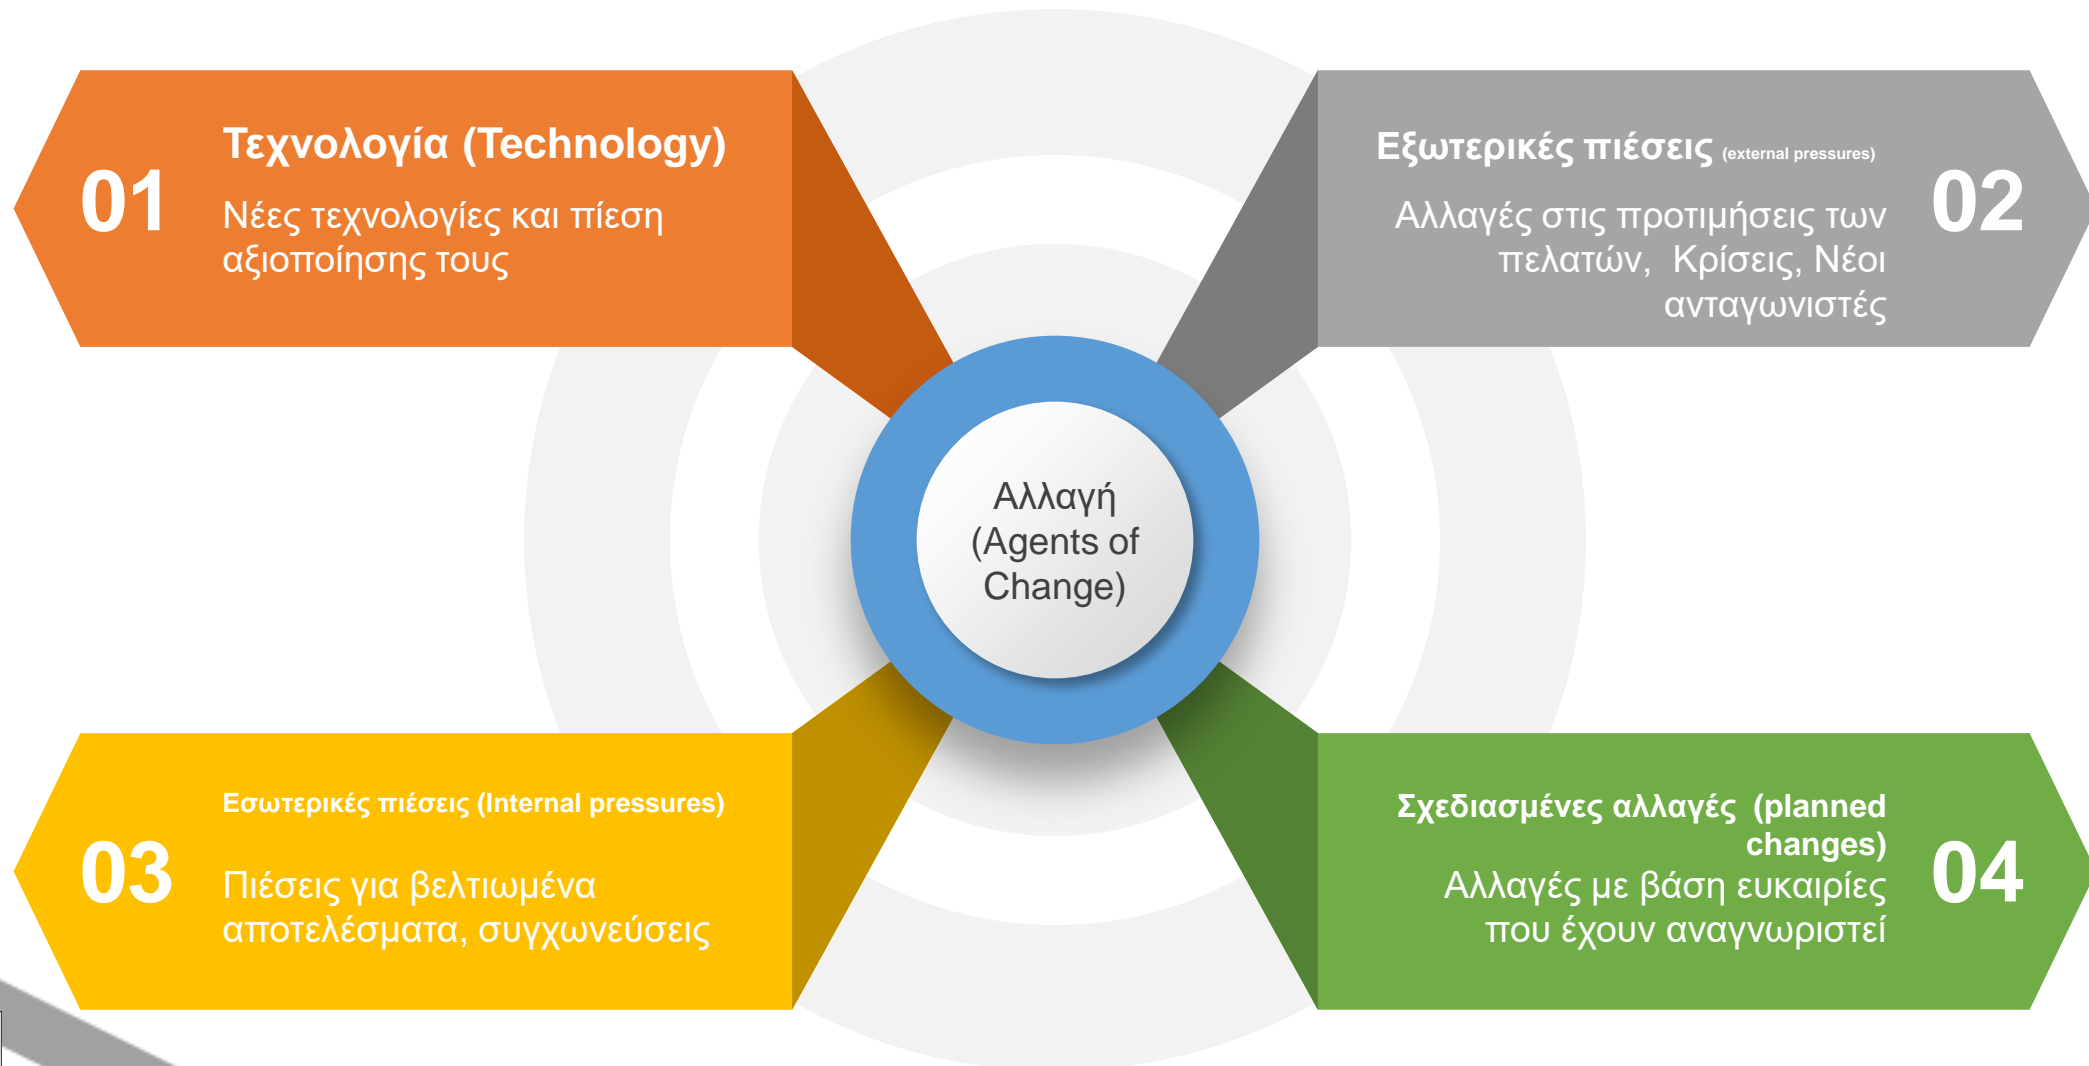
01

Τεχνολογία (Technology)

Νέες τεχνολογίες και πίεση αξιοποίησης τους

Εξωτερικές πιέσεις (external pressures)

Αλλαγές στις προτιμήσεις των πελατών, Κρίσεις, Νέοι ανταγωνιστές

02

Αλλαγή (Agents of Change)

03

Εσωτερικές πιέσεις (Internal pressures)

Πιέσεις για βελτιωμένα αποτελέσματα, συγχωνεύσεις

Σχεδιασμένες αλλαγές (planned changes)

Αλλαγές με βάση ευκαιρίες που έχουν αναγνωριστεί

04